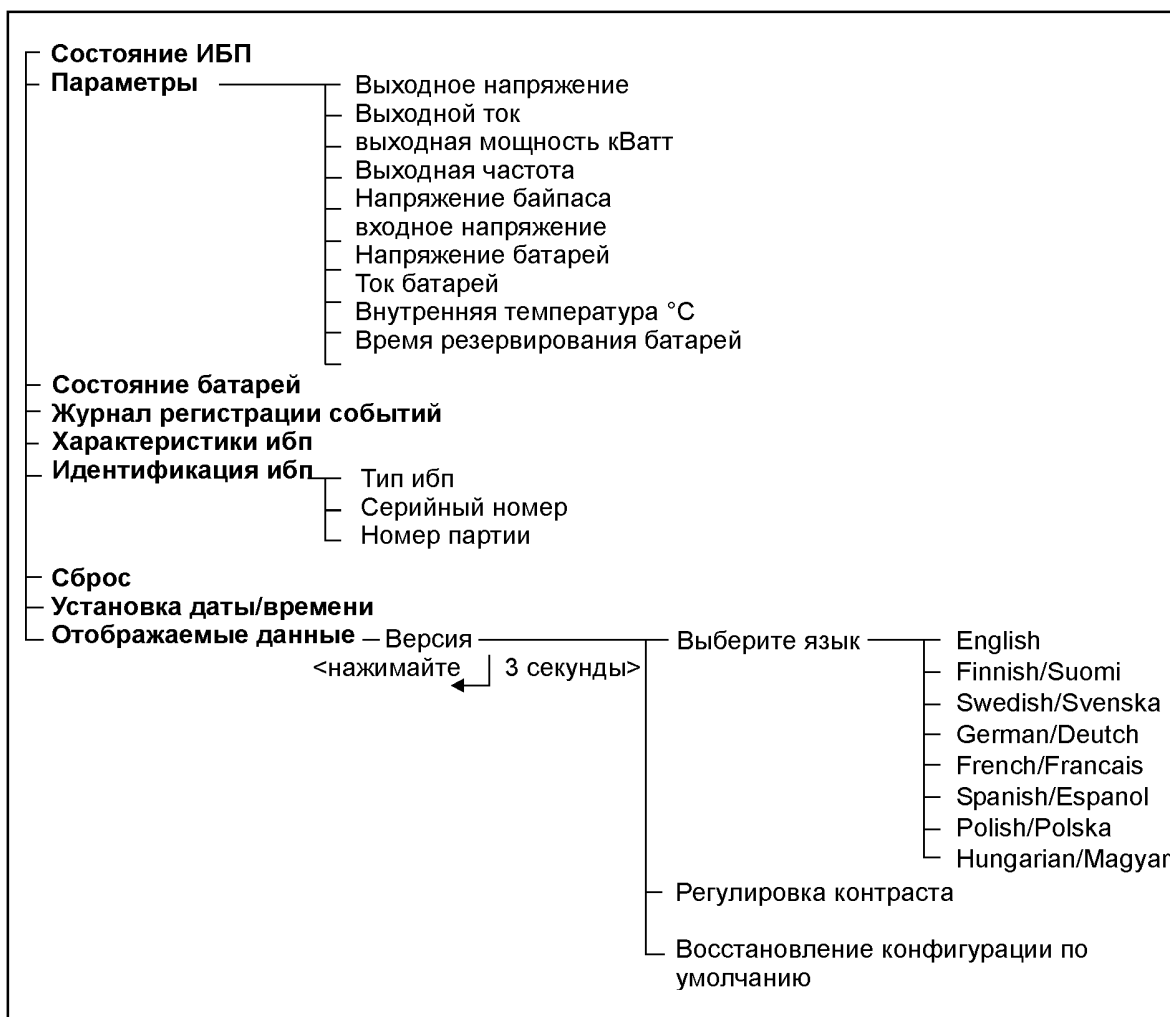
Состояние ИБП
Параметры

Выходное напряжение
Выходной ток
выходная мощность кВатт
Выходная частота
Напряжение байпаса
входное напряжение
Напряжение батарей
Ток батарей
Внутренняя температура °C
Время резервирования батарей

Состояние батарей
Журнал регистрации событий
Характеристики ибп
Идентификация ибп

Тип ибп
Серийный номер
Номер партии

Сброс
Установка даты/времени
Отображаемые данные

Версия
<нажимайте 3 секунды>

Выберите язык

English
Finnish/Suomi
Swedish/Svenska
German/Deutch
French/Francais
Spanish/Espanol
Polish/Polska
Hungarian/Magyar

Регулировка контраста

Восстановление конфигурации по умолчанию